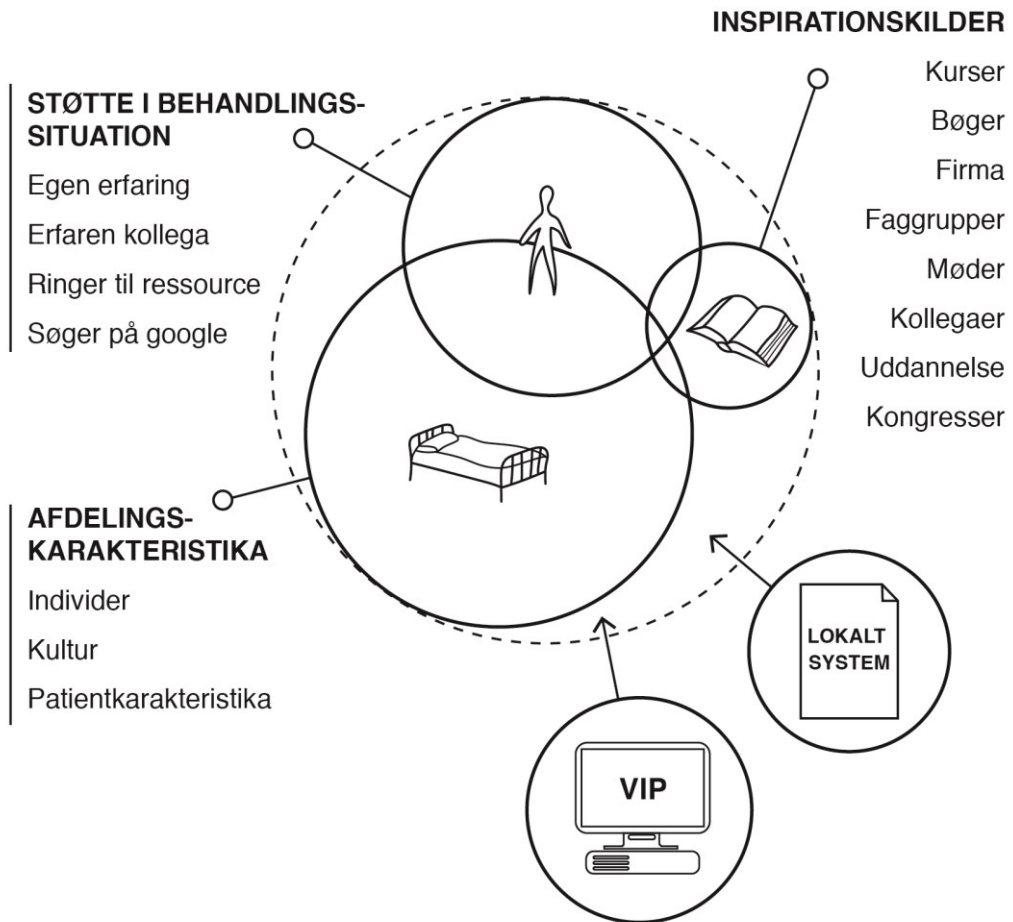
INSPIRATIONSKILDER

Kurser

Bøger

Firma

Faggrupper

Møder

Kollegaer

Uddannelse

Kongresser

STØTTE I BEHANDLINGSSITUATION

Egen erfaring

Erfaren kollega

Ringer til ressource

Søger på google

AFDELINGSKARAKTERISTIKA

Individer

Kultur

Patientkarakteristika

LOKALT SYSTEM

VIP